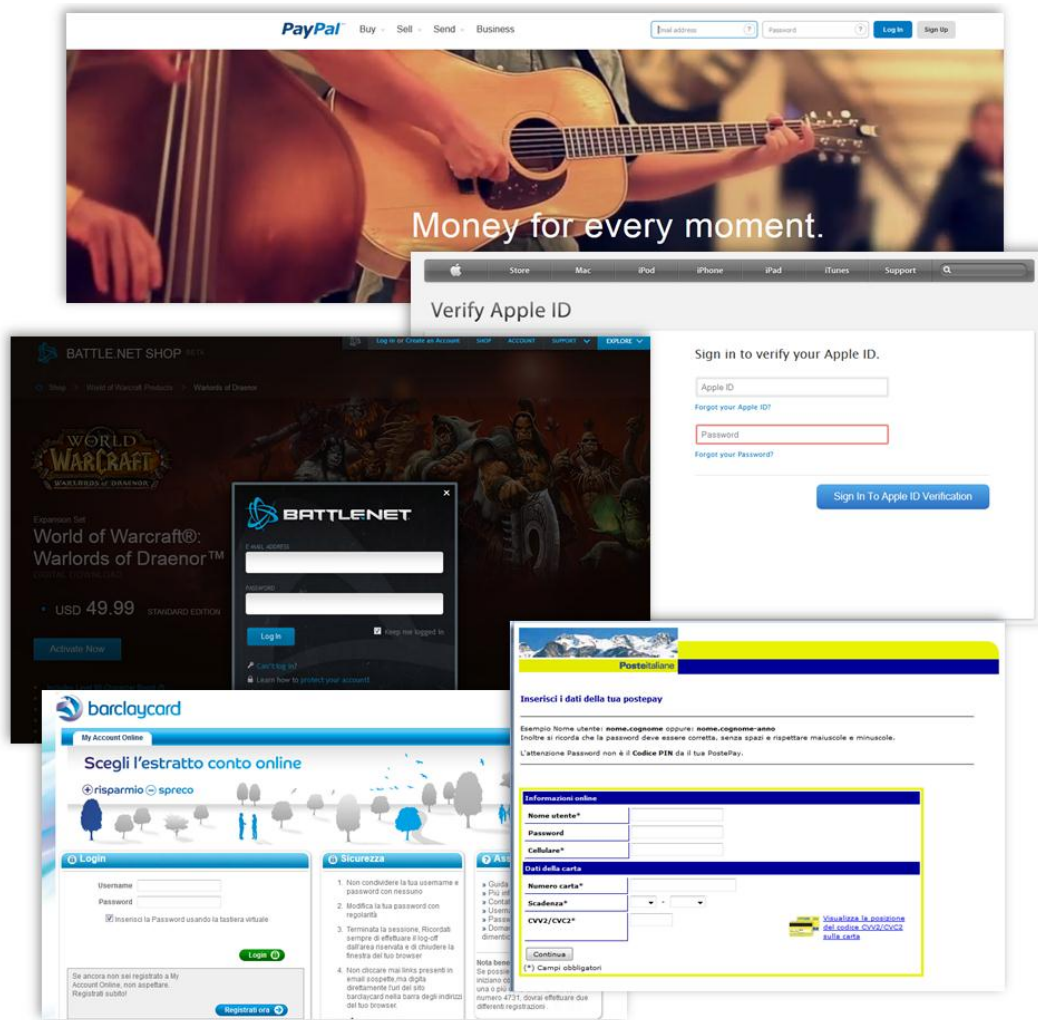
PayPal Buy Sell Send Business
Email address ? Password ? Log In Sign Up

Money for every moment.

Store Mac iPod iPhone iPad iTunes Support

Verify Apple ID

Sign in to verify your Apple ID.

Apple ID
Forgot your Apple ID?

Password
Forgot your Password?

Sign In To Apple ID Verification

BATTLE.NET SHOP BETA
Log in or Create an Account SHOP ACCOUNT SUPPORT EXPLORE

Shop > World of Warcraft Products > Warlords of Draenor

WORLD OF WARCRAFT WARLORDS OF DRAENOR

Expansion Set
World of Warcraft®: Warlords of Draenor™
DIGITAL DOWNLOAD

USD 49.99 STANDARD EDITION

Activate Now

BATTLE.NET
E-MAIL ADDRESS
PASSWORD
Log In
Keep me logged in
Can't log in?
Learn how to protect your account!

barclaycard
My Account Online
Scegli l'estratto conto online
risparmio spreco

Login
Username
Password
Inserisci la Password usando la tastiera virtuale
Login
Se ancora non sei registrato a My Account Online, non aspettare. Registrati subito!
Registrati ora

Sicurezza
1. Non condividere la tua username e password con nessuno
2. Modifica la tua password con regolarità
3. Terminata la sessione, Ricordati sempre di effettuare il log-off dall'area riservata e di chiudere la finestra del tuo browser
4. Non cliccare mai links presenti in email sospette,ma digita direttamente l'url del sito barclaycard nella barra degli indirizzi del tuo browser.

Ass
Guida
Più inf
Conta
Usern
Passw
Doman
dimentic
Nota bene
Se possie
iniziano co
una o più
numero 4731, dovrai effettuare due differenti registrazioni.

Posteitaliane

Inserisci i dati della tua postepay

Esempio Nome utente: nome.cognome oppure: nome.cognome-anno
Inoltre si ricorda che la password deve essere corretta, senza spazi e rispettare maiuscole e minuscole.

L'attenzione Password non è il Codice PIN da il tua PostePay.

Informazioni online
Nome utente*
Password
Cellulare*
Dati della carta
Numero carta*
Scadenza*
CVV2/CVC2*
Visualizza la posizione del codice CVV2/CVC2 sulla carta
Continua
(*) Campi obbligatori